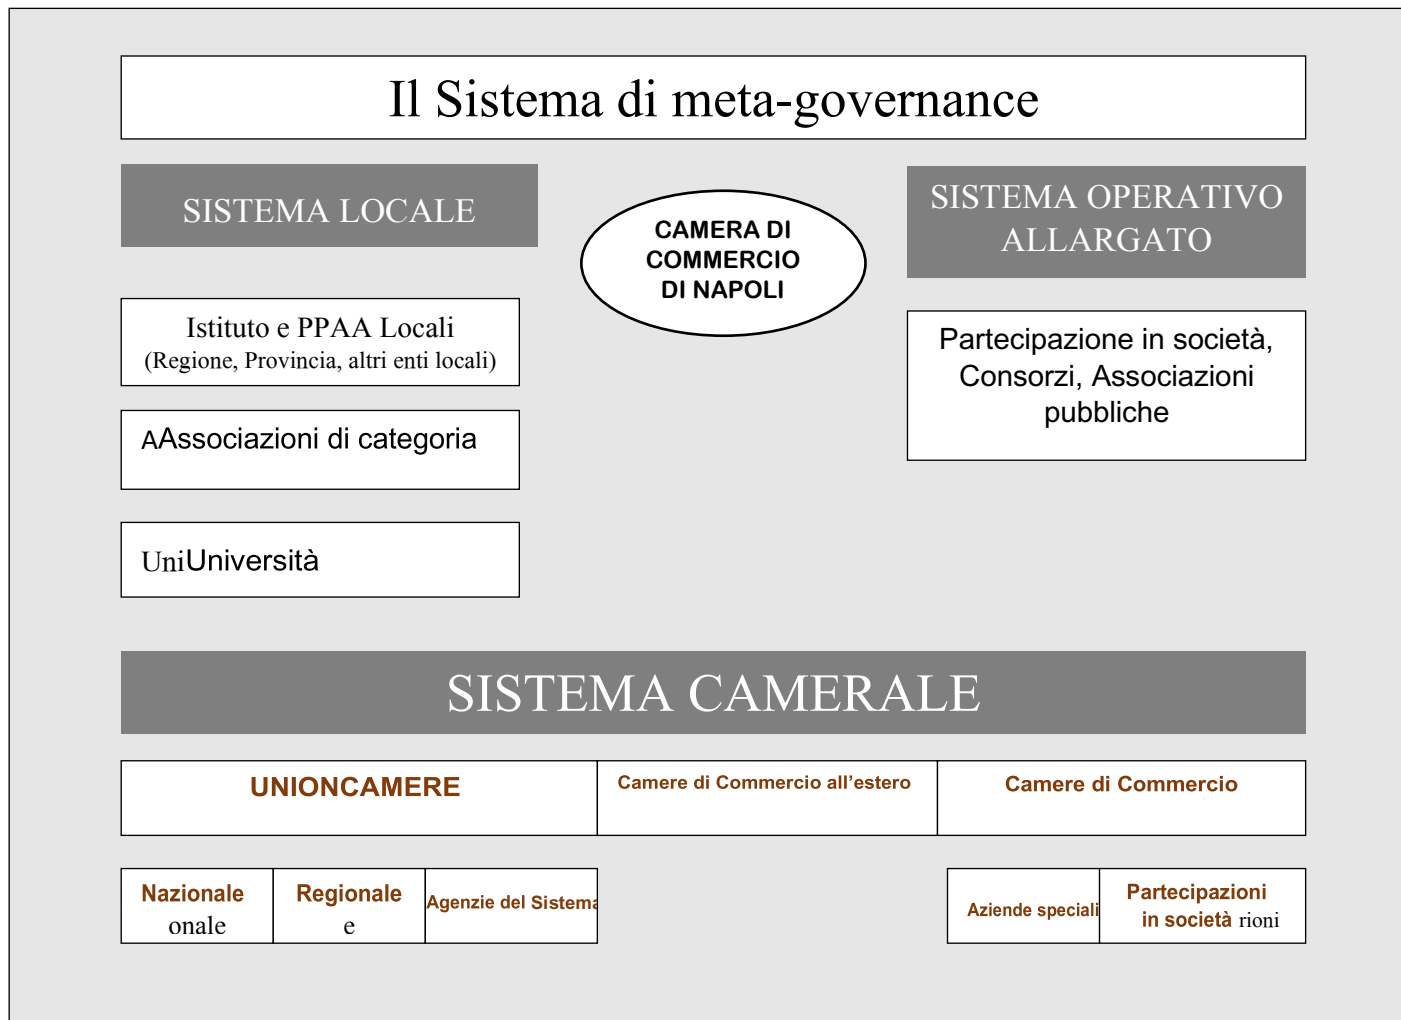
Il Sistema di meta-governance

SISTEMA LOCALE

CAMERA DI COMMERCIO DI NAPOLI

SISTEMA OPERATIVO ALLARGATO

Istituto e PPAA Locali
(Regione, Provincia, altri enti locali)

AAssociazioni di categoria

UniUniversità

Partecipazione in società, Consorzi, Associazioni pubbliche

SISTEMA CAMERALE

| UNIONCAMERE | Camere di Commercio all'estero | Camere di Commercio |
|---|---|---|

| Nazionale onale | Regionale e | Agenzie del Sistema |
|---|---|---|

| Aziende speciali | Partecipazioni in società rioni |
|---|---|